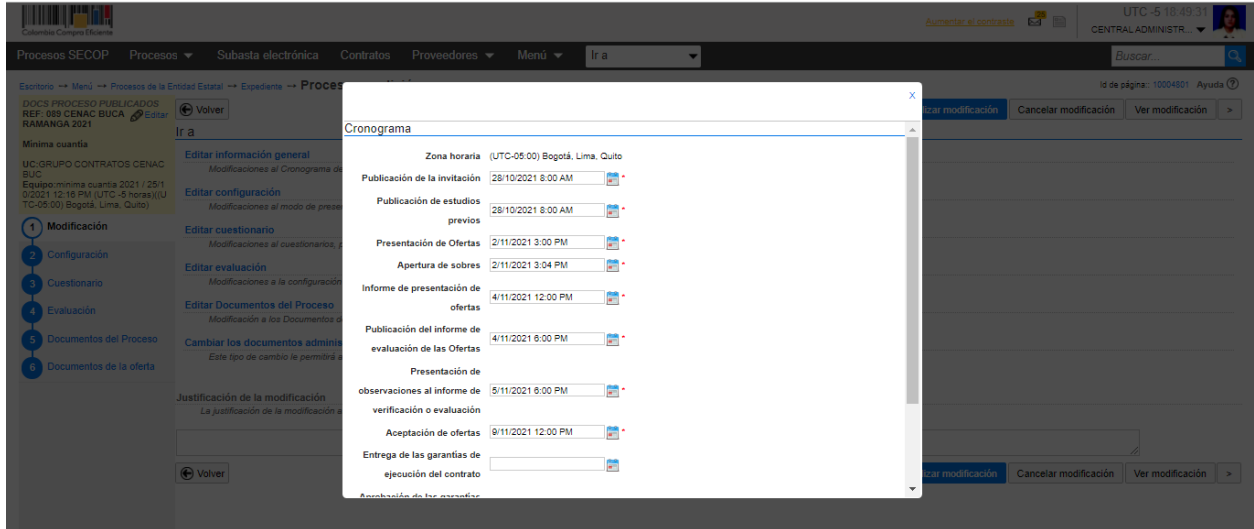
Colombia Compra Eficiente

Aumentar el contraste

UTC -5 18:49:31

CENTRAL ADMINISTR...

Procesos SECOP Procesos Subasta electrónica Contratos Proveedores Menú Ir a

Buscar...

Escritorio → Menú → Procesos de la Entidad Estatal → Expediente → Proces

Id de página:: 10004801 Ayuda

DOCS PROCESO PUBLICADOS REF: 089 CENAC BUCA Editar RAMANGA 2021

Mínima cuantía

UC:GRUPO CONTRATOS CENAC BUC
Equipo:mínima cuantía 2021 / 25/10/2021 12:16 PM (UTC -5 horas)((UTC-05:00) Bogotá, Lima, Quito)

1 Modificación
2 Configuración
3 Cuestionario
4 Evaluación
5 Documentos del Proceso
6 Documentos de la oferta

Volver

Ir a

Editar información general
Modificaciones al Cronograma de

Editar configuración
Modificaciones al modo de prese

Editar cuestionario
Modificaciones al cuestionarios,

Editar evaluación
Modificaciones a la configuración

Editar Documentos del Proceso
Modificación a los Documentos d

Cambiar los documentos adminis
Este tipo de cambio le permitirá a

Justificación de la modificación
La justificación de la modificación a

Volver

izar modificación Cancelar modificación Ver modificación >

izar modificación Cancelar modificación Ver modificación >

x

Cronograma

Zona horaria (UTC-05:00) Bogotá, Lima, Quito
Publicación de la invitación 28/10/2021 8:00 AM *
Publicación de estudios previos 28/10/2021 8:00 AM *
Presentación de Ofertas 2/11/2021 3:00 PM *
Apertura de sobres 2/11/2021 3:04 PM *
Informe de presentación de ofertas 4/11/2021 12:00 PM *
Publicación del informe de evaluación de las Ofertas 4/11/2021 6:00 PM *
Presentación de observaciones al informe de verificación o evaluación 5/11/2021 6:00 PM *
Aceptación de ofertas 9/11/2021 12:00 PM *
Entrega de las garantías de ejecución del contrato
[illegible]